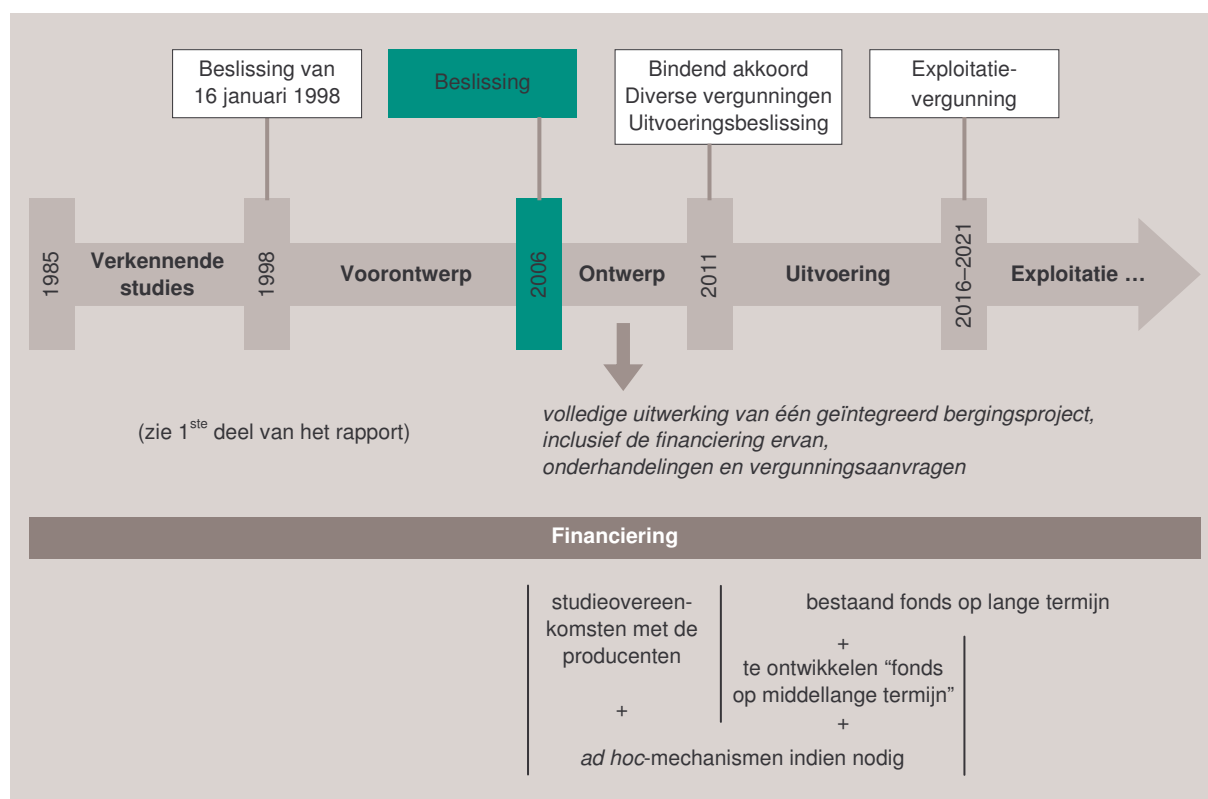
Beslissing van 16 januari 1998

Beslissing

Bindend akkoord
Diverse vergunningen
Uitvoeringsbeslissing

Exploitatievergunning

1985

Verkennende studies

1998

Voorontwerp

2006

Ontwerp

2011

Uitvoering

2016–2021

Exploitatie …

(zie 1$^{ste}$ deel van het rapport)

volledige uitwerking van één geïntegreerd bergingsproject, inclusief de financiering ervan, onderhandelingen en vergunningsaanvragen

Financiering

studieovereenkomsten met de producenten

bestaand fonds op lange termijn

+

te ontwikkelen “fonds op middellange termijn”

+

+

ad hoc-mechanismen indien nodig